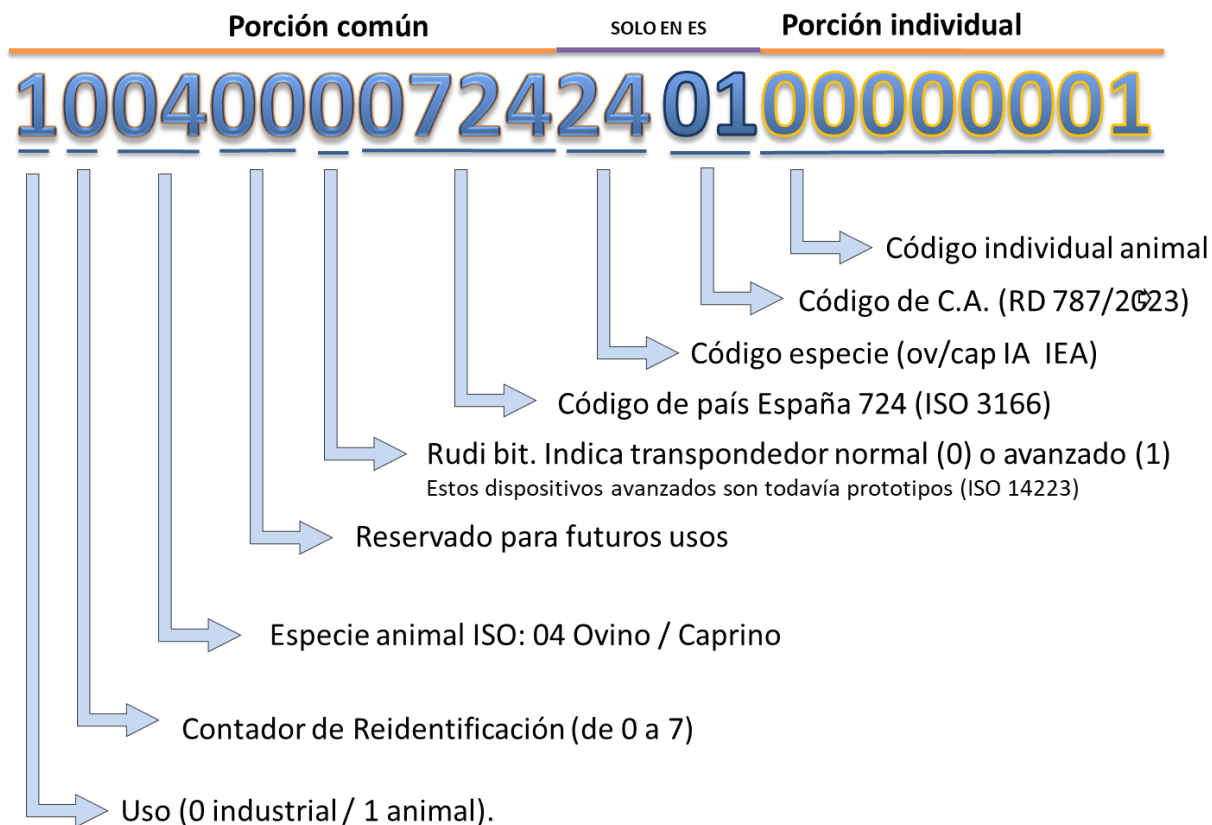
Porción común
SOLO EN ES
Porción individual

1004000072424 01 00000001

Código individual animal
Código de C.A. (RD 787/2023)
Código especie (ov/cap IA IEA)
Código de país España 724 (ISO 3166)
Rudi bit. Indica transpondedor normal (0) o avanzado (1)
Estos dispositivos avanzados son todavía prototipos (ISO 14223)
Reservado para futuros usos
Especie animal ISO: 04 Ovino / Caprino
Contador de Reidentificación (de 0 a 7)
Uso (0 industrial / 1 animal).